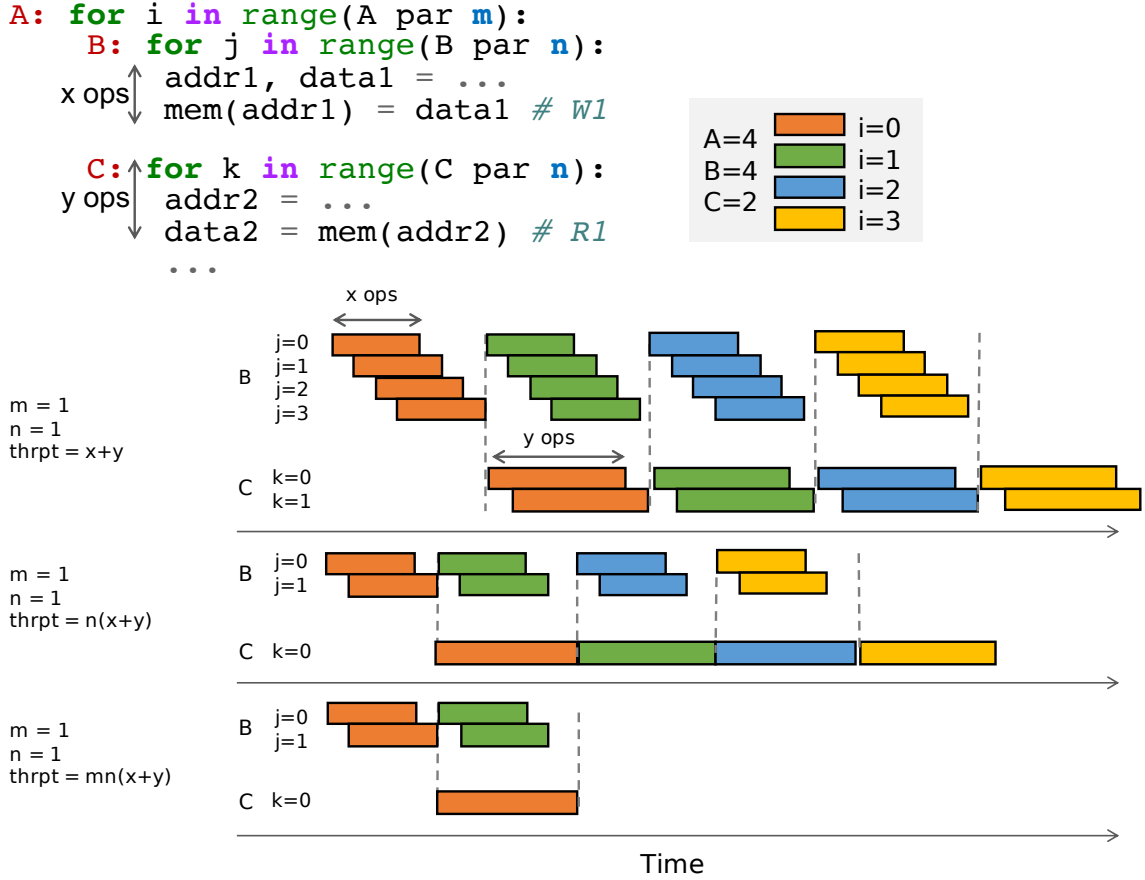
A: for i in range(A par m):
B: for j in range(B par n):
x ops addr1, data1 = ...
mem(addr1) = data1 # W1

C: for k in range(C par n):
y ops addr2 = ...
data2 = mem(addr2) # R1
...

A=4
B=4
C=2

i=0
i=1
i=2
i=3

x ops

j=0
j=1
j=2
j=3

B

m = 1
n = 1
thrpt = x+y

y ops

C k=0
k=1

m = 1
n = 1
thrpt = n(x+y)

B j=0
j=1

C k=0

m = 1
n = 1
thrpt = mn(x+y)

B j=0
j=1

C k=0

Time